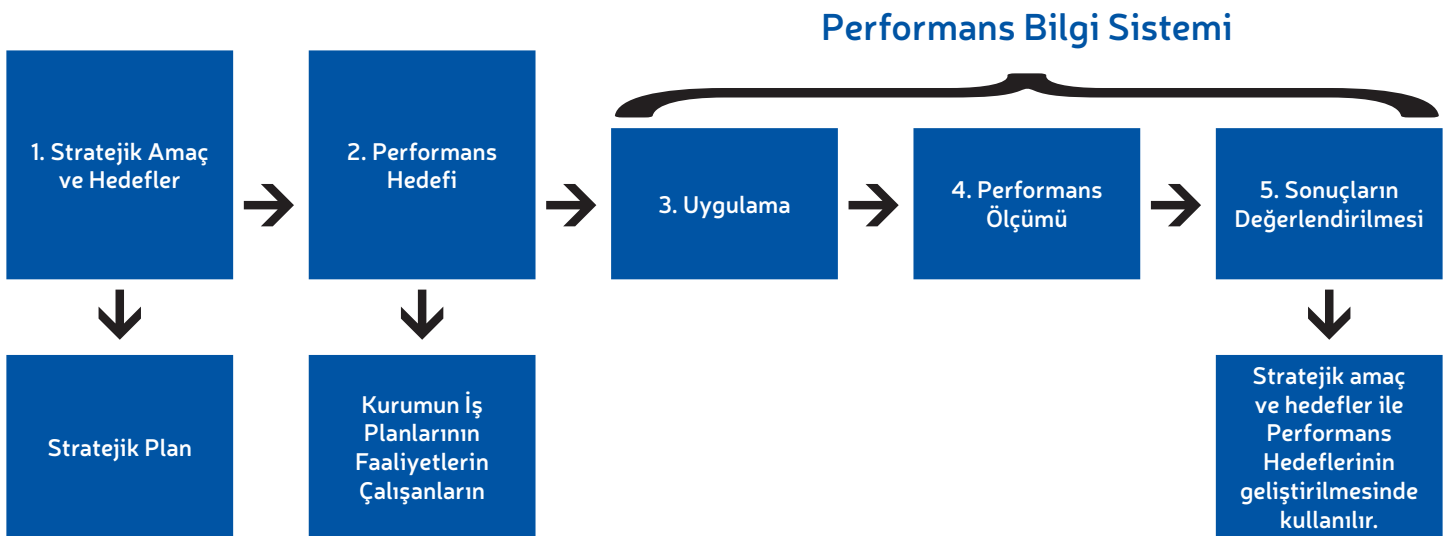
Performans Bilgi Sistemi

1. Stratejik Amaç ve Hedefler

2. Performans Hedefi

3. Uygulama

4. Performans Ölçümü

5. Sonuçların Değerlendirilmesi

Stratejik Plan

Kurumun İş Planlarının Faaliyetlerin Çalışanların

Stratejik amaç ve hedefler ile Performans Hedeflerinin geliştirilmesinde kullanılır.